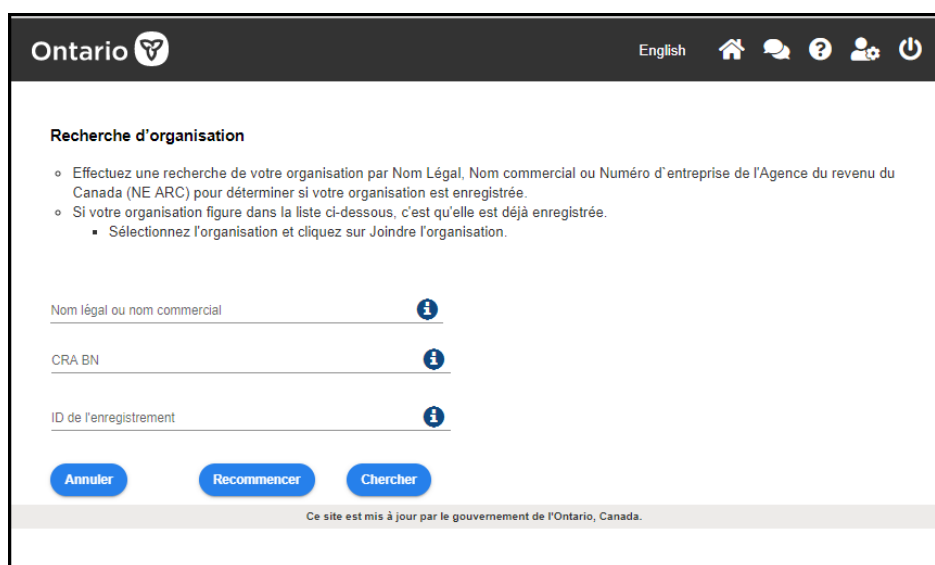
Ontario

English

Recherche d'organisation

- Effectuez une recherche de votre organisation par Nom Légal, Nom commercial ou Numéro d'entreprise de l'Agence du revenu du Canada (NE ARC) pour déterminer si votre organisation est enregistrée.
- Si votre organisation figure dans la liste ci-dessous, c'est qu'elle est déjà enregistrée.
  - Sélectionnez l'organisation et cliquez sur Joindre l'organisation.

Nom légal ou nom commercial

CRA BN

ID de l'enregistrement

Annuler

Recommencer

Chercher

Ce site est mis à jour par le gouvernement de l'Ontario, Canada.